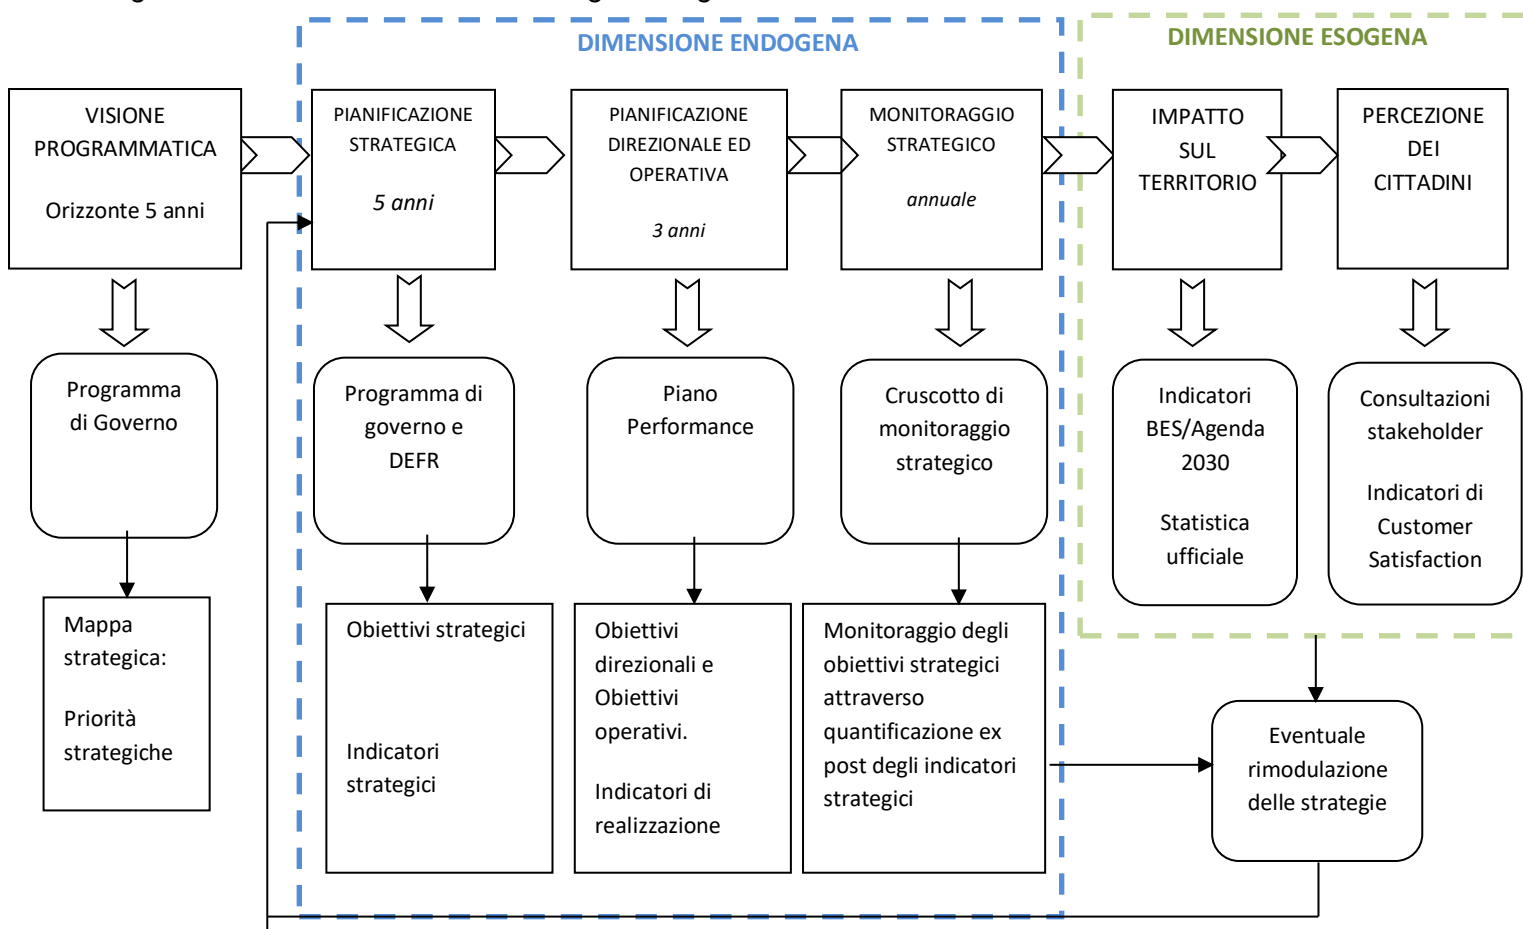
DIMENSIONE ENDOGENA

DIMENSIONE ESOGENA

VISIONE PROGRAMMATICA

Orizzonte 5 anni

PIANIFICAZIONE STRATEGICA

*5 anni*

PIANIFICAZIONE DIREZIONALE ED OPERATIVA

*3 anni*

MONITORAGGIO STRATEGICO

*annuale*

IMPATTO SUL TERRITORIO

PERCEZIONE DEI CITTADINI

Programma di Governo

Programma di governo e DEFR

Piano Performance

Cruscotto di monitoraggio strategico

Indicatori BES/Agenda 2030

Statistica ufficiale

Consultazioni stakeholder

Indicatori di Customer Satisfaction

Mappa strategica:

Priorità strategiche

Obiettivi strategici

Indicatori strategici

Obiettivi direzionali e Obiettivi operativi.

Indicatori di realizzazione

Monitoraggio degli obiettivi strategici attraverso quantificazione ex post degli indicatori strategici

Eventuale rimodulazione delle strategie